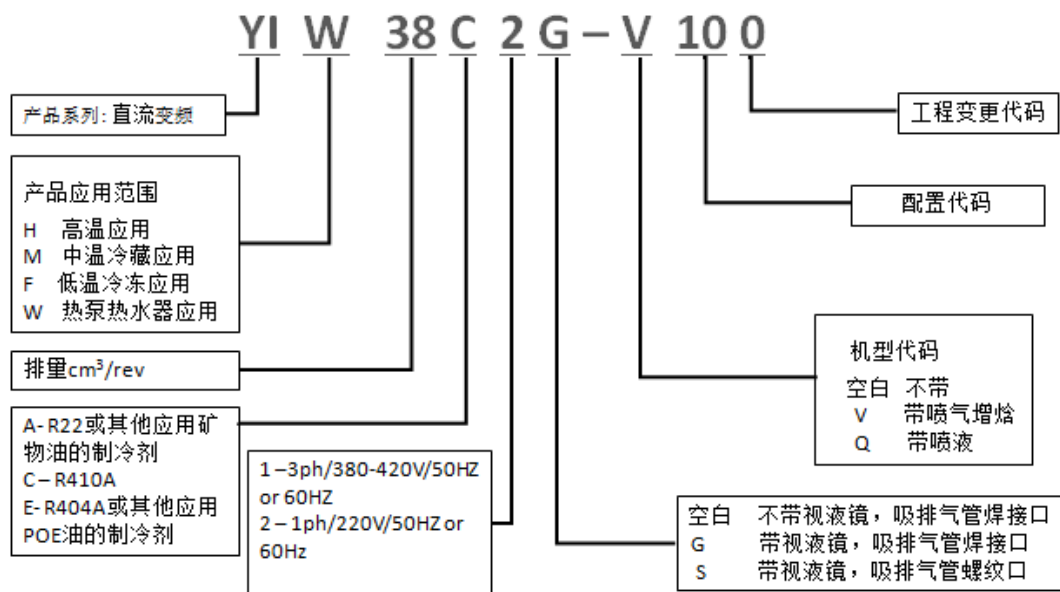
YI W 38 C 2 G – V 10 0

产品系列: 直流变频

产品应用范围
H 高温应用
M 中温冷藏应用
F 低温冷冻应用
W 热泵热水器应用

排量cm³/rev

A- R22或其他应用矿物油的制冷剂
C – R410A
E- R404A或其他应用POE油的制冷剂

1 –3ph/380-420V/50HZ or 60HZ
2 – 1ph/220V/50HZ or 60Hz

工程变更代码

配置代码

机型代码
空白 不带
V 带喷气增焓
Q 带喷液

空白 不带视液镜，吸排气管焊接口
G 带视液镜，吸排气管焊接口
S 带视液镜，吸排气管螺纹口